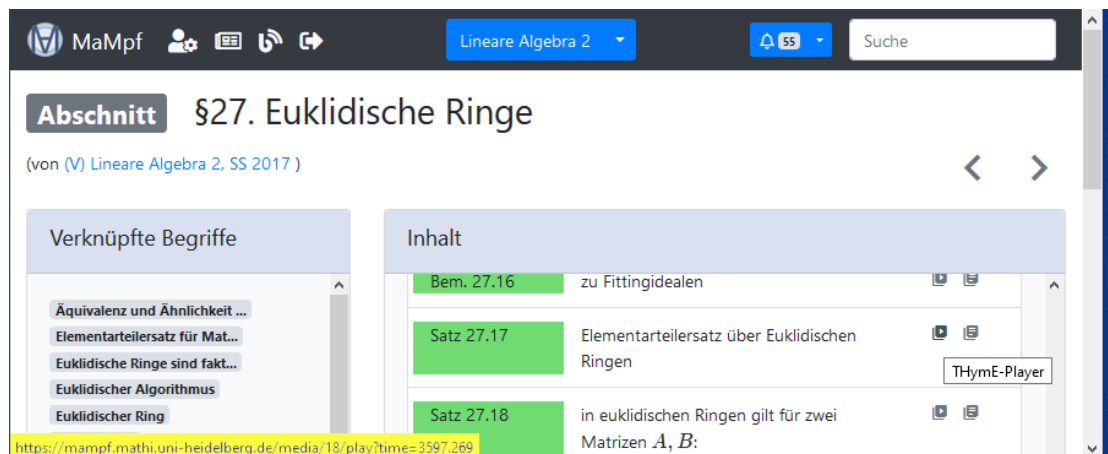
MaMpf

Lineare Algebra 2

55

Suche

Abschnitt §27. Euklidische Ringe

(von (V) Lineare Algebra 2, SS 2017 )

Verknüpfte Begriffe

Äquivalenz und Ähnlichkeit ...
Elementarteilersatz für Mat...
Euklidische Ringe sind fakt...
Euklidischer Algorithmus
Euklidischer Ring

Inhalt

| | |
|---|---|
| Bem. 27.16 | zu Fittingidealen |
| Satz 27.17 | Elementarteilersatz über Euklidischen Ringen |
| Satz 27.18 | in euklidischen Ringen gilt für zwei Matrizen $A, B$: |

THymE-Player

https://mampf.mathi.uni-heidelberg.de/media/18/play?time=3597.269